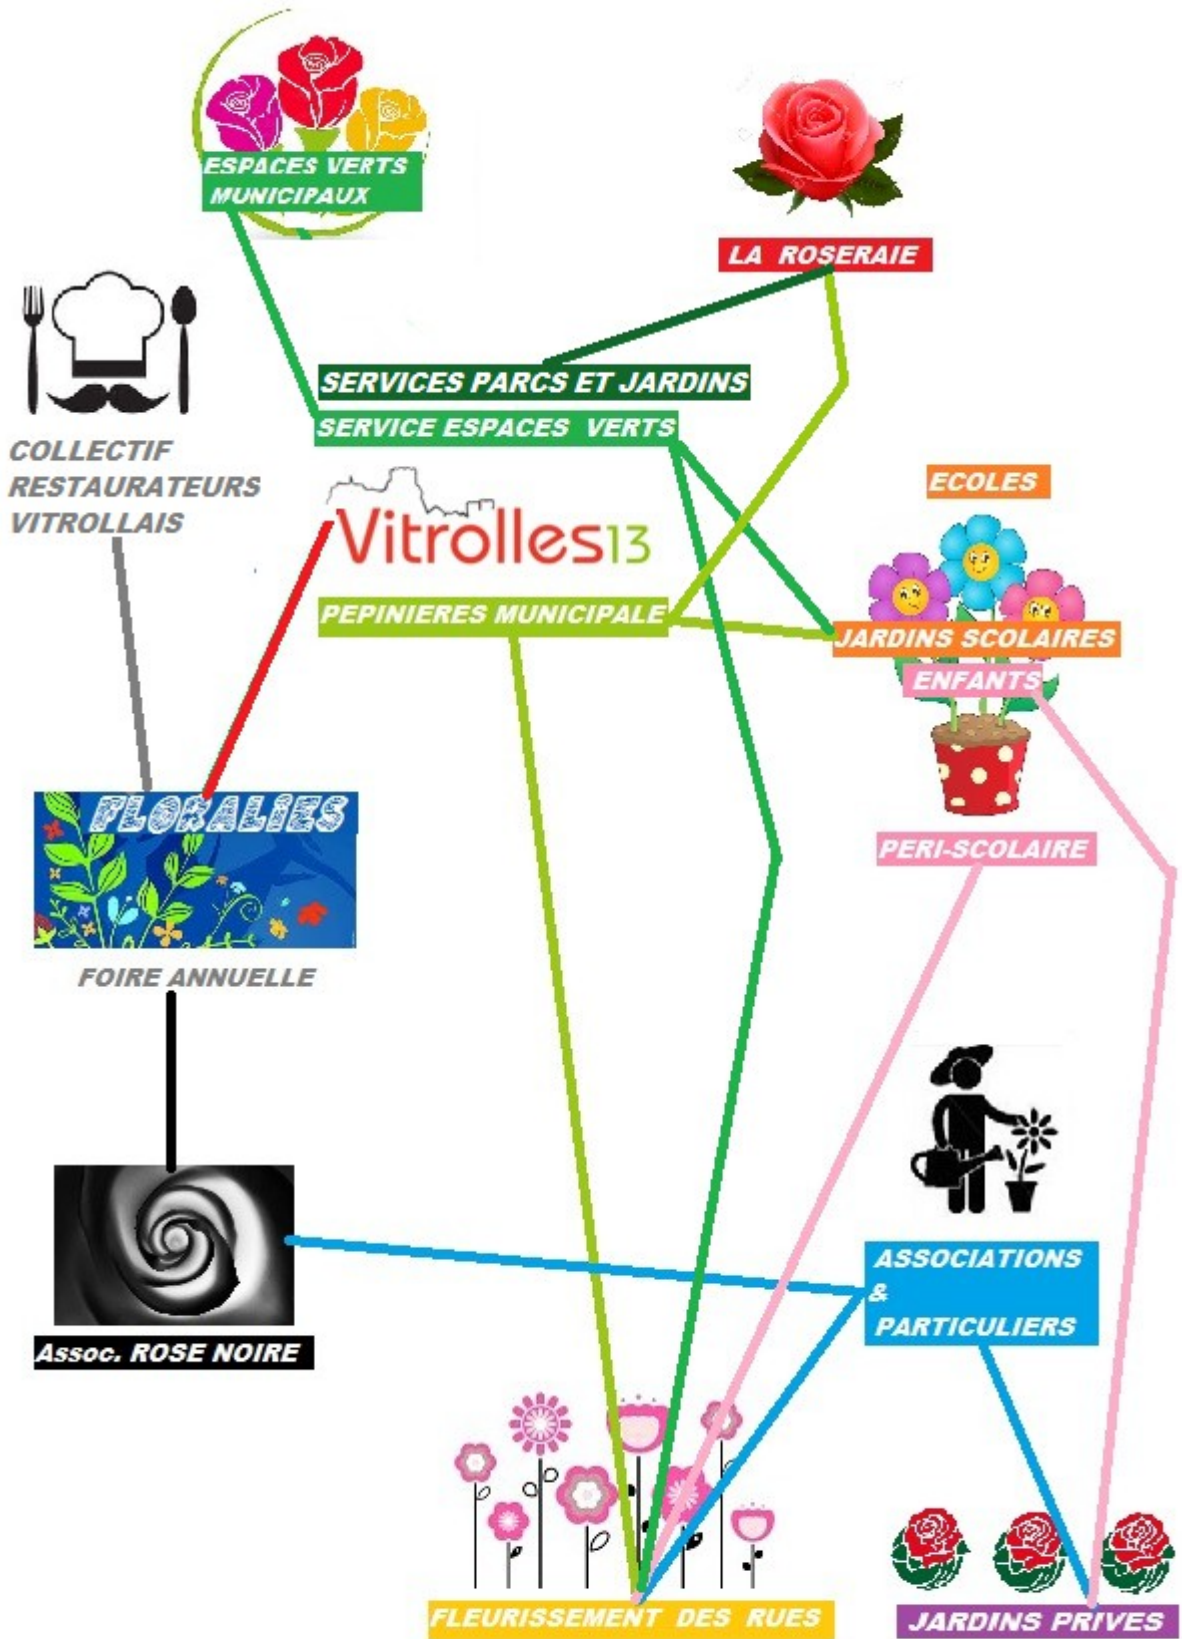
ESPACES VERTS MUNICIPAUX

LA ROSERAIE

COLLECTIF RESTAURATEURS VITROLLAIS

SERVICES PARCS ET JARDINS
SERVICE ESPACES VERTS

Vitrolles13

ECOLES

PEPINIERES MUNICIPALE

JARDINS SCOLAIRES
ENFANTS

PERI-SCOLAIRE

FLORALIES

FOIRE ANNUELLE

ASSOCIATIONS & PARTICULIERS

Assoc. ROSE NOIRE

FLEURISSEMENT DES RUES

JARDINS PRIVES